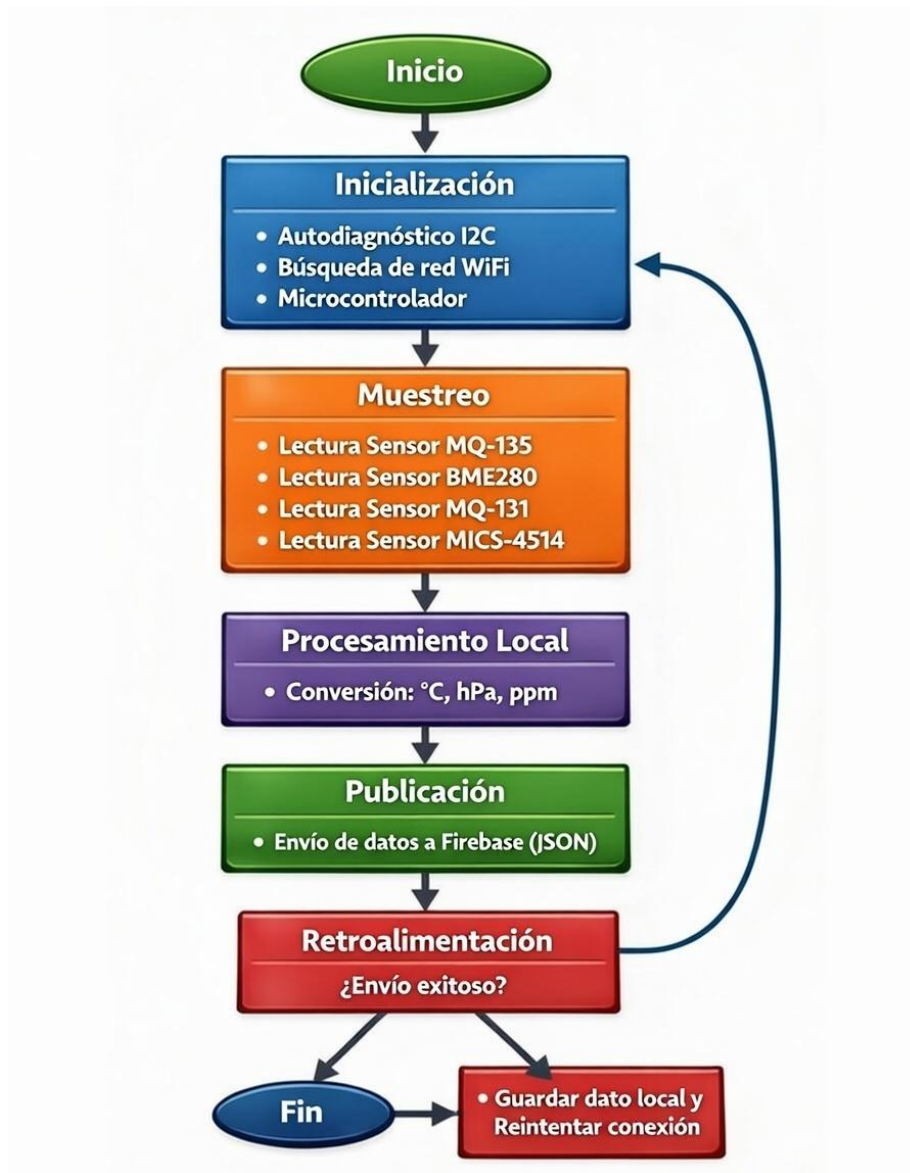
Inicio

Inicialización

• Autodiagnóstico I2C
• Búsqueda de red WiFi
• Microcontrolador

Muestreo

• Lectura Sensor MQ-135
• Lectura Sensor BME280
• Lectura Sensor MQ-131
• Lectura Sensor MICS-4514

Procesamiento Local

• Conversión: °C, hPa, ppm

Publicación

• Envío de datos a Firebase (JSON)

Retroalimentación

¿Envío exitoso?

Fin

• Guardar dato local y Reintentar conexión